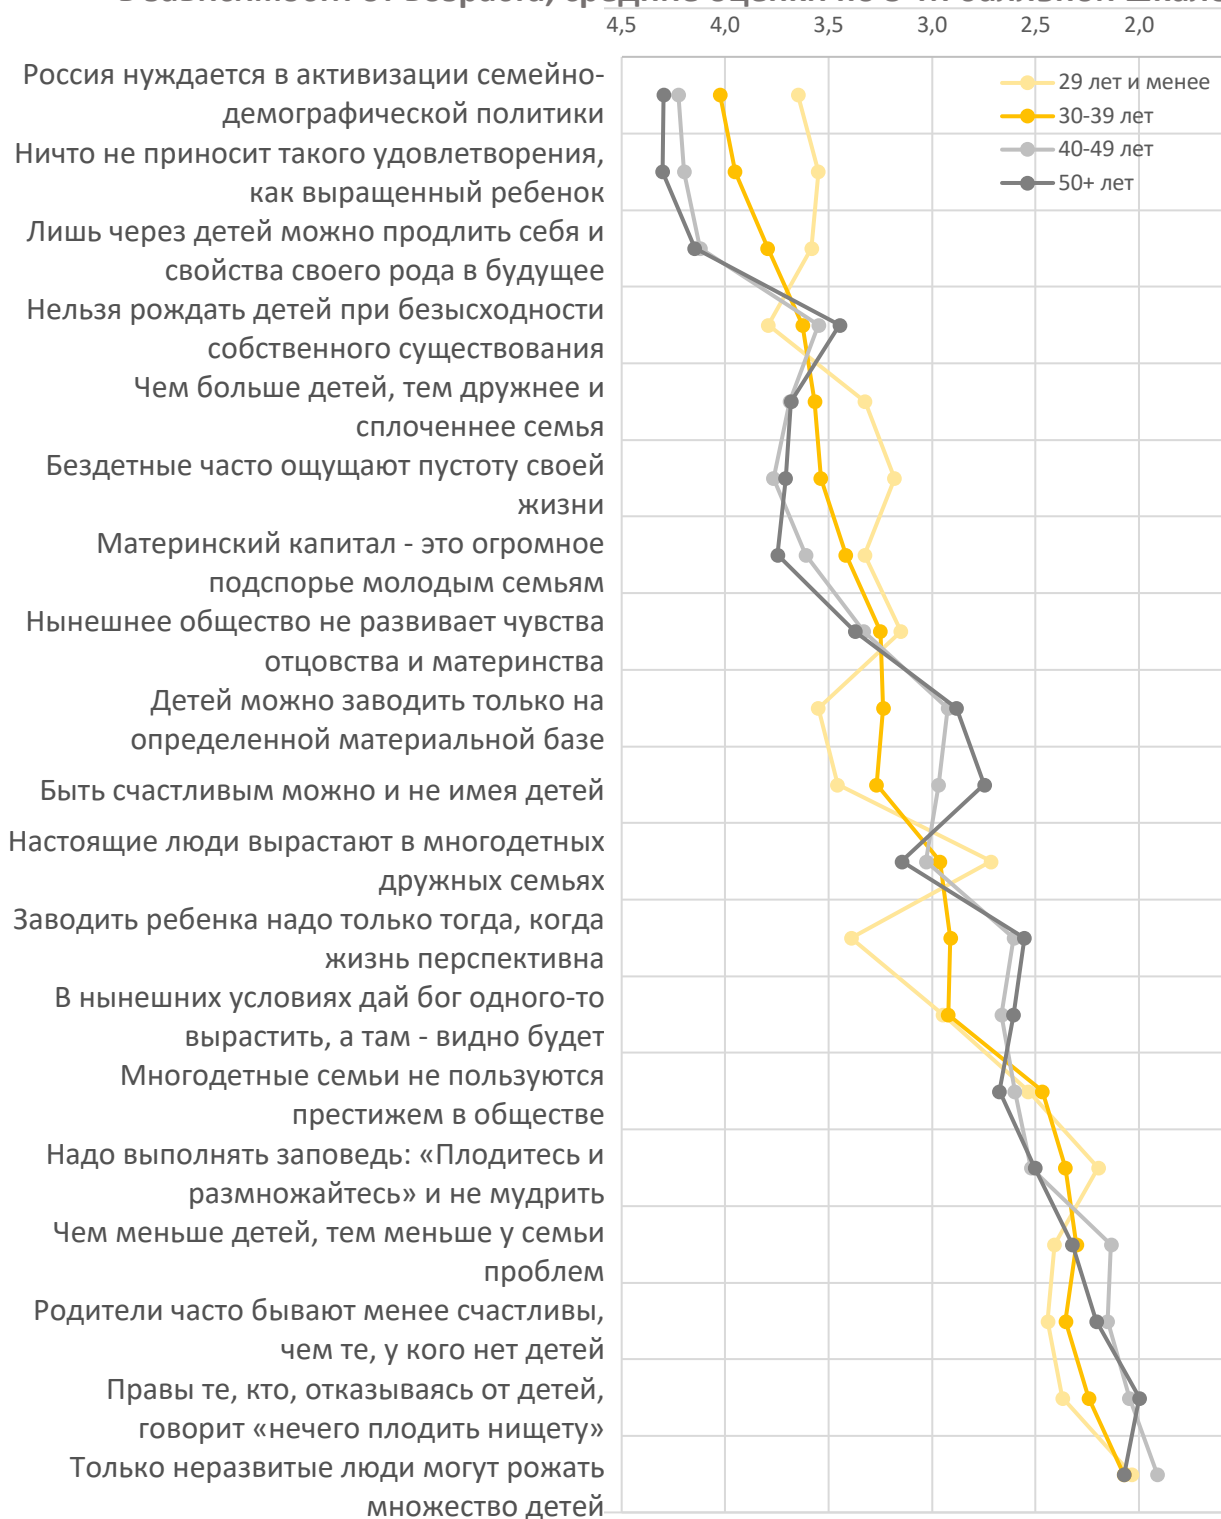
в зависимости от возраста, средние оценки по 5-ти балльной шкале

4,5 4,0 3,5 3,0 2,5 2,0

29 лет и менее
30-39 лет
40-49 лет
50+ лет

Россия нуждается в активизации семейно-демографической политики
Ничто не приносит такого удовлетворения, как выращенный ребенок
Лишь через детей можно продлить себя и свойства своего рода в будущее
Нельзя рождать детей при безысходности собственного существования
Чем больше детей, тем дружнее и сплоченнее семья
Бездетные часто ощущают пустоту своей жизни
Материнский капитал - это огромное подспорье молодым семьям
Нынешнее общество не развивает чувства отцовства и материнства
Детей можно заводить только на определенной материальной базе
Быть счастливым можно и не имея детей
Настоящие люди вырастают в многодетных дружных семьях
Заводить ребенка надо только тогда, когда жизнь перспективна
В нынешних условиях дай бог одного-то вырастить, а там - видно будет
Многодетные семьи не пользуются престижем в обществе
Надо выполнять заповедь: «Плодитесь и размножайтесь» и не мудрить
Чем меньше детей, тем меньше у семьи проблем
Родители часто бывают менее счастливы, чем те, у кого нет детей
Правы те, кто, отказываясь от детей, говорит «нечего плодить нищету»
Только неразвитые люди могут рожать множество детей